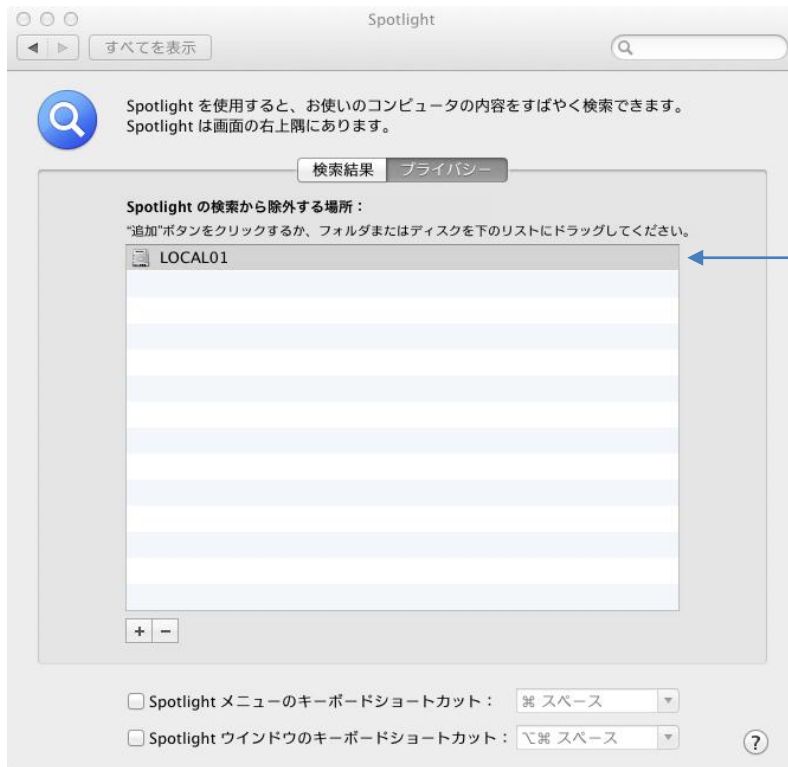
Spotlight

すべてを表示

Spotlight を使用すると、お使いのコンピュータの内容をすばやく検索できます。
Spotlight は画面の右上隅にあります。

検索結果 プライバシー

Spotlight の検索から除外する場所：
"追加"ボタンをクリックするか、フォルダまたはディスクを下のリストにドラッグしてください。

LOCAL01

+ −

Spotlight メニューのキーボードショートカット： ⌘ スペース

Spotlight ウインドウのキーボードショートカット： ⌥⌘ スペース

?